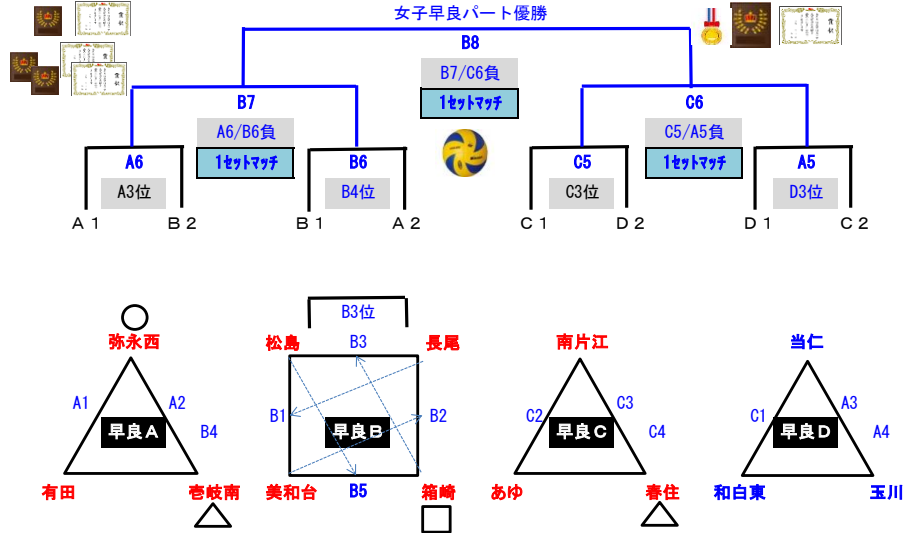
女子早良パート優勝

B8
B7/C6負
1セットマッチ

B7
A6/B6負
1セットマッチ

C6
C5/A5負
1セットマッチ

A6
A3位
B6
B4位
C5
C3位
A5
D3位

A１　B２　B１　A２　C１　D２　D１　C２

弥永西
A1　A2
早良A
B4
有田　壱岐南

B3位
松島　B3　長尾
B1　B2
早良B
美和台　B5　箱崎

南片江
C2　C3
早良C
C4
あゆ　春住

当仁
C1　A3
早良D
A4
和白東　玉川